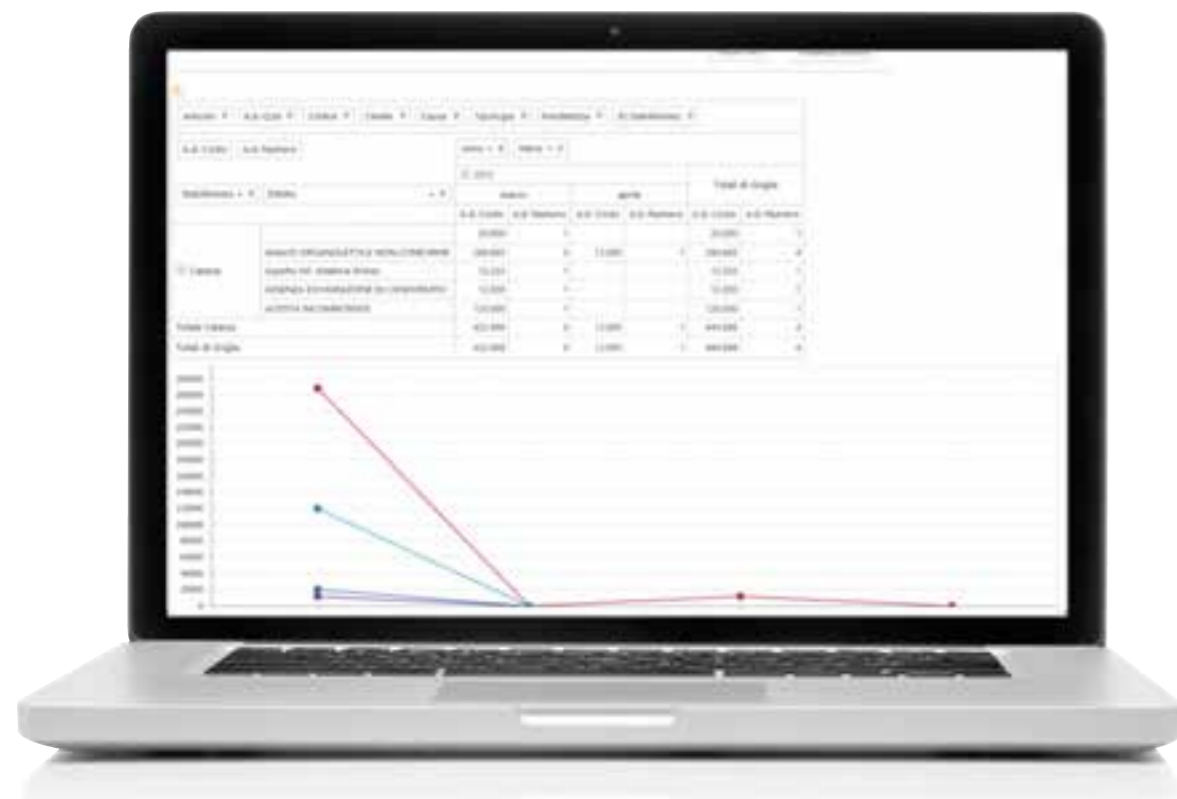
Anno ▾ | A.A. Cod ▾ | Codice ▾ | Cliente ▾ | Causa ▾ | Tipologia ▾ | Residenza ▾ | Id Stabilimento ▾

A.A. Costo | A.A. Numero

Anno ▾ | Mese ▾

2012

Stabilimento ▾ | Stato ▾

marzo | aprile | Totali di Griglia

A.A. Costo | A.A. Numero | A.A. Costo | A.A. Numero | A.A. Costo | A.A. Numero

Catania

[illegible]

Totale Catania

Totali di Griglia

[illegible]